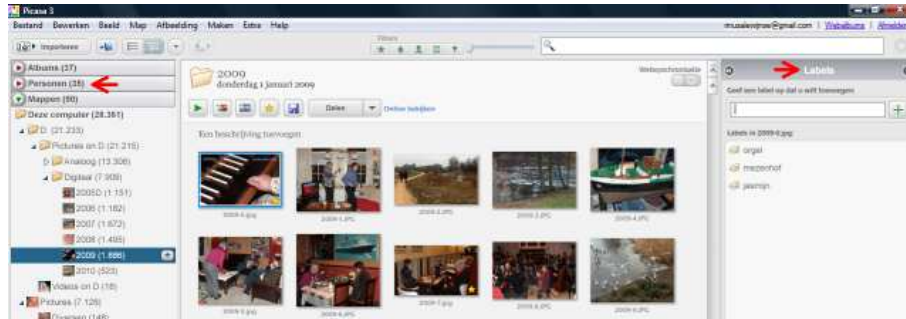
Picasa 3

Bestand Bewerken Beeld Map Afbeelding Maken Extra Help

musaleyjrow@gmail.com | Webalbums | Afmelden

Importeren

Filters

Albums (37)

Personen (35)

Mappen (90)

Deze computer (28.361)

D: (21.233)

Pictures on D (21.215)

Analoog (13.306)

Digitaal (7.909)

2005D (1.151)

2006 (1.182)

2007 (1.872)

2008 (1.495)

2009 (1.886)

2010 (523)

Videos on D (18)

Pictures (7.128)

Overig (148)

2009
donderdag 1 januari 2009

Webalgeschiedenis

Delen

Online bekijken

Een beschrijving toevoegen

2009-0.jpg

2009-1.JPG

2009-2.JPG

2009-3.JPG

2009-4.JPG

2009-5.jpg

2009-6.JPG

2009-7.jpg

2009-8.JPG

2009-9.JPG

Labels

Geef een label op dat u wilt toevoegen

Labels in 2009-0.jpg:

orgel

mezenhof

jasmijn